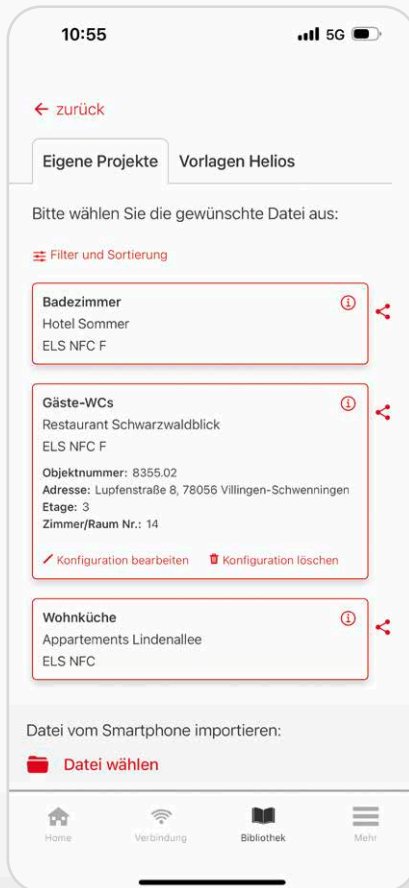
10:55

5G

← zurück

Eigene Projekte

Vorlagen Helios

Bitte wählen Sie die gewünschte Datei aus:

Filter und Sortierung

Badezimmer
Hotel Sommer
ELS NFC F

Gäste-WCs
Restaurant Schwarzwaldblick
ELS NFC F

Objektnummer: 8355.02
Adresse: Lupfenstraße 8, 78056 Villingen-Schwenningen
Etage: 3
Zimmer/Raum Nr.: 14

Konfiguration bearbeiten

Konfiguration löschen

Wohnküche
Appartements Lindenallee
ELS NFC

Datei vom Smartphone importieren:

Datei wählen

Home

Verbindung

Bibliothek

Mehr